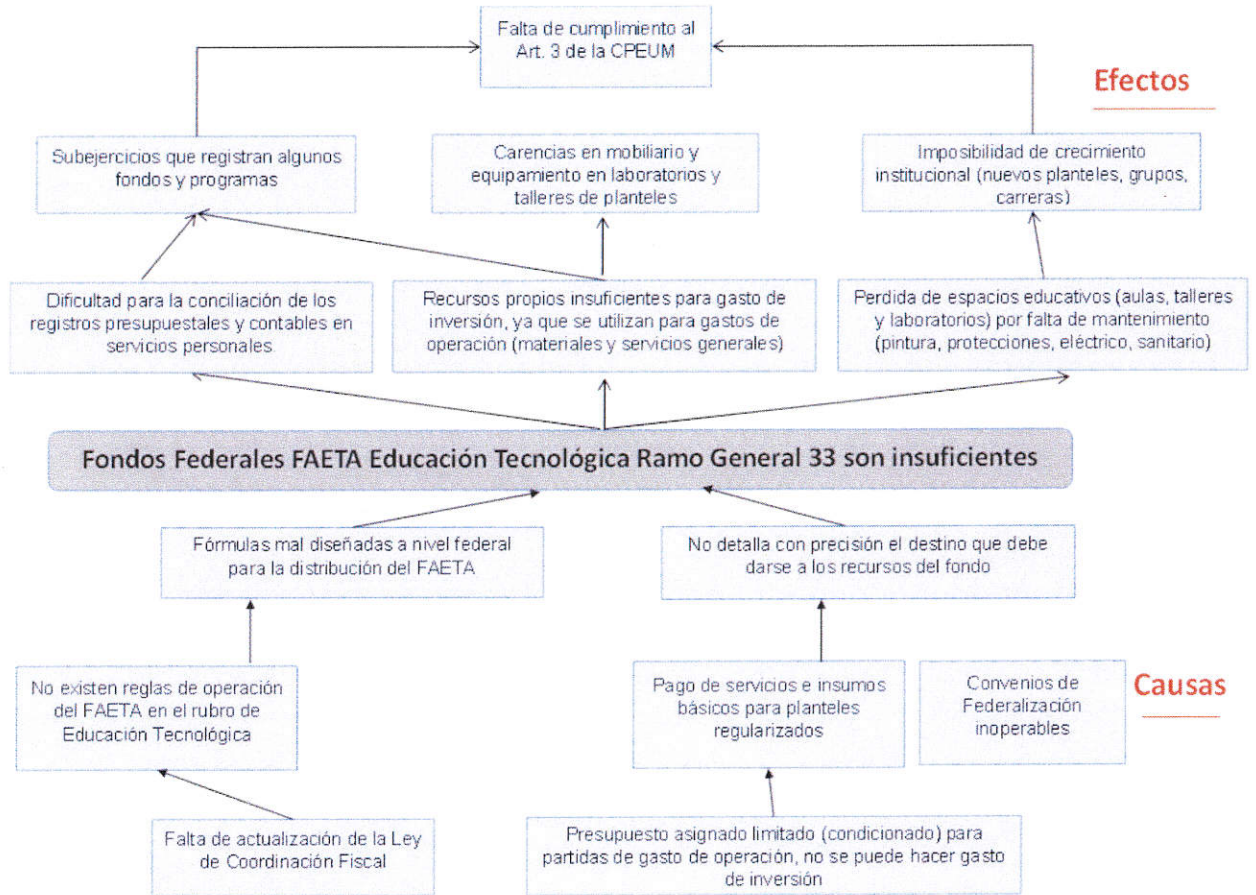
Falta de cumplimiento al Art. 3 de la CPEUM

Efectos

Subejercicios que registran algunos fondos y programas

Carencias en mobiliario y equipamiento en laboratorios y talleres de planteles

Imposibilidad de crecimiento institucional (nuevos planteles, grupos, carreras)

Dificultad para la conciliación de los registros presupuestales y contables en servicios personales

Recursos propios insuficientes para gasto de inversión, ya que se utilizan para gastos de operación (materiales y servicios generales)

Perdida de espacios educativos (aulas, talleres y laboratorios) por falta de mantenimiento (pintura, protecciones, eléctrico, sanitario)

Fondos Federales FAETA Educación Tecnológica Ramo General 33 son insuficientes

Fórmulas mal diseñadas a nivel federal para la distribución del FAETA

No detalla con precisión el destino que debe darse a los recursos del fondo

No existen reglas de operación del FAETA en el rubro de Educación Tecnológica

Pago de servicios e insumos básicos para planteles regularizados

Convenios de Federalización inoperables

Causas

Falta de actualización de la Ley de Coordinación Fiscal

Presupuesto asignado limitado (condicionado) para partidas de gasto de operación, no se puede hacer gasto de inversión